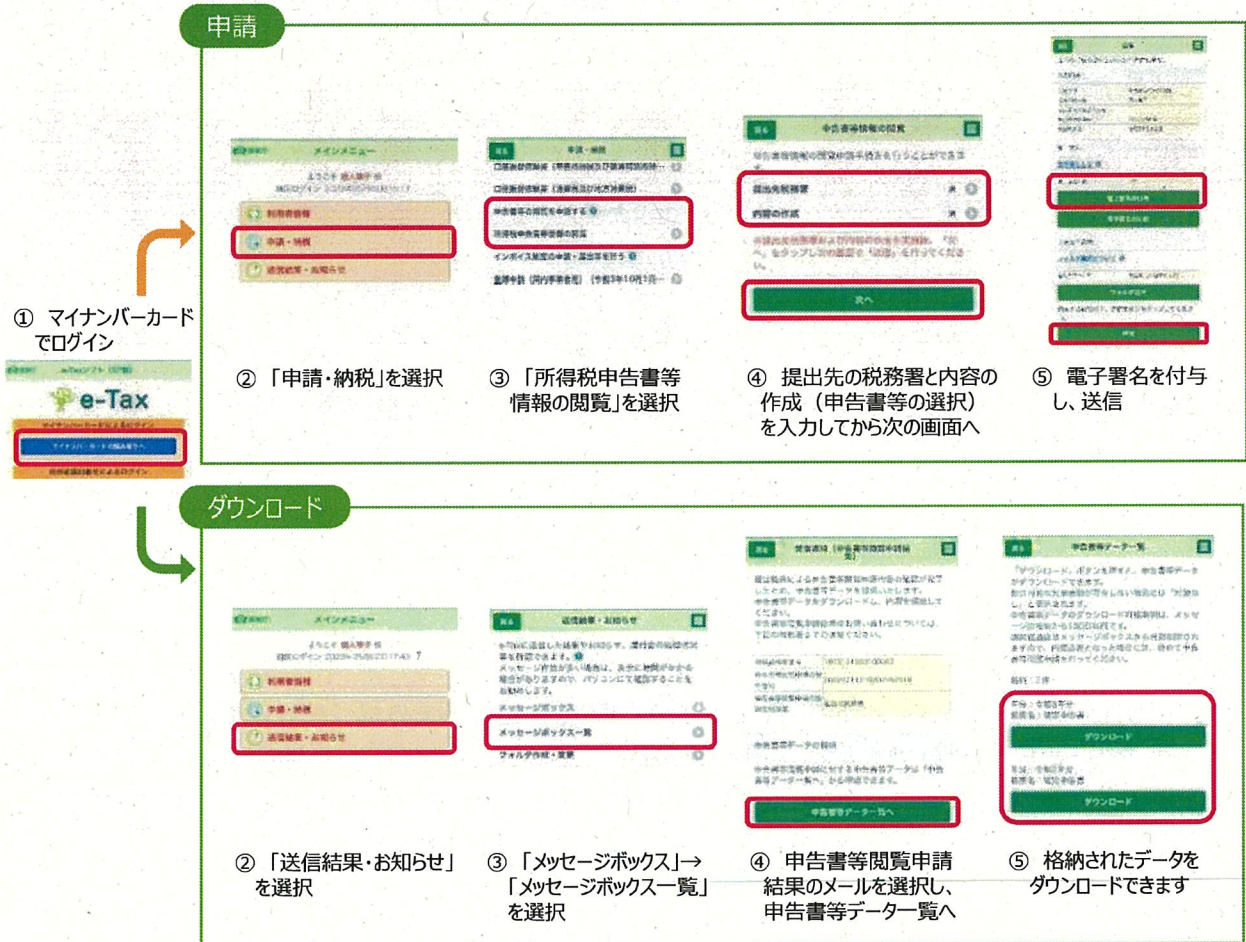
申請

① マイナンバーカードでログイン

e-Tax

② 「申請・納税」を選択

③ 「所得税申告書等情報の閲覧」を選択

④ 提出先の税務署と内容の作成（申告書等の選択）を入力してから次の画面へ

⑤ 電子署名を付与し、送信

ダウンロード

② 「送信結果・お知らせ」を選択

③ 「メッセージボックス」→「メッセージボックス一覧」を選択

④ 申告書等閲覧申請結果のメールを選択し、申告書等データ一覧へ

⑤ 格納されたデータをダウンロードできます